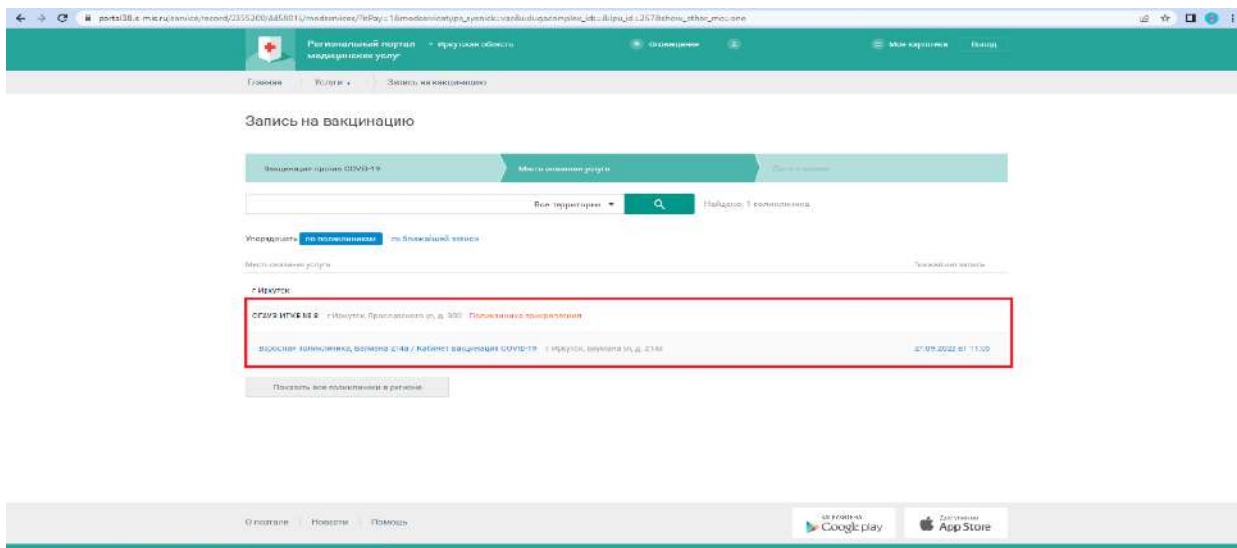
portal38.e-mis.ru/service/record/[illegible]

Региональный портал медицинских услуг • Иркутская область

Оповещения

Моя карточка Выход

Главная | Услуги • | Запись на вакцинацию

Запись на вакцинацию

Вакцинация против COVID-19

Место оказания услуги

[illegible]

Все территории ▾

Найдено: 1 поликлиника

Упорядочить по поликлиникам по ближайшей записи

Место оказания услуги

Ближайшая запись

г Иркутск

ОГАУЗ ИГКБ № 8 г Иркутск, Ярославского ул, д. 300 Поликлиника прикрепления

Взрослая поликлиника, Баумана 214а / Кабинет вакцинации COVID-19 г Иркутск, Баумана ул, д. 214а

27.09.2022 в 11:00

Показать все поликлиники в регионе

О портале | Новости | Помощь

Google play

App Store